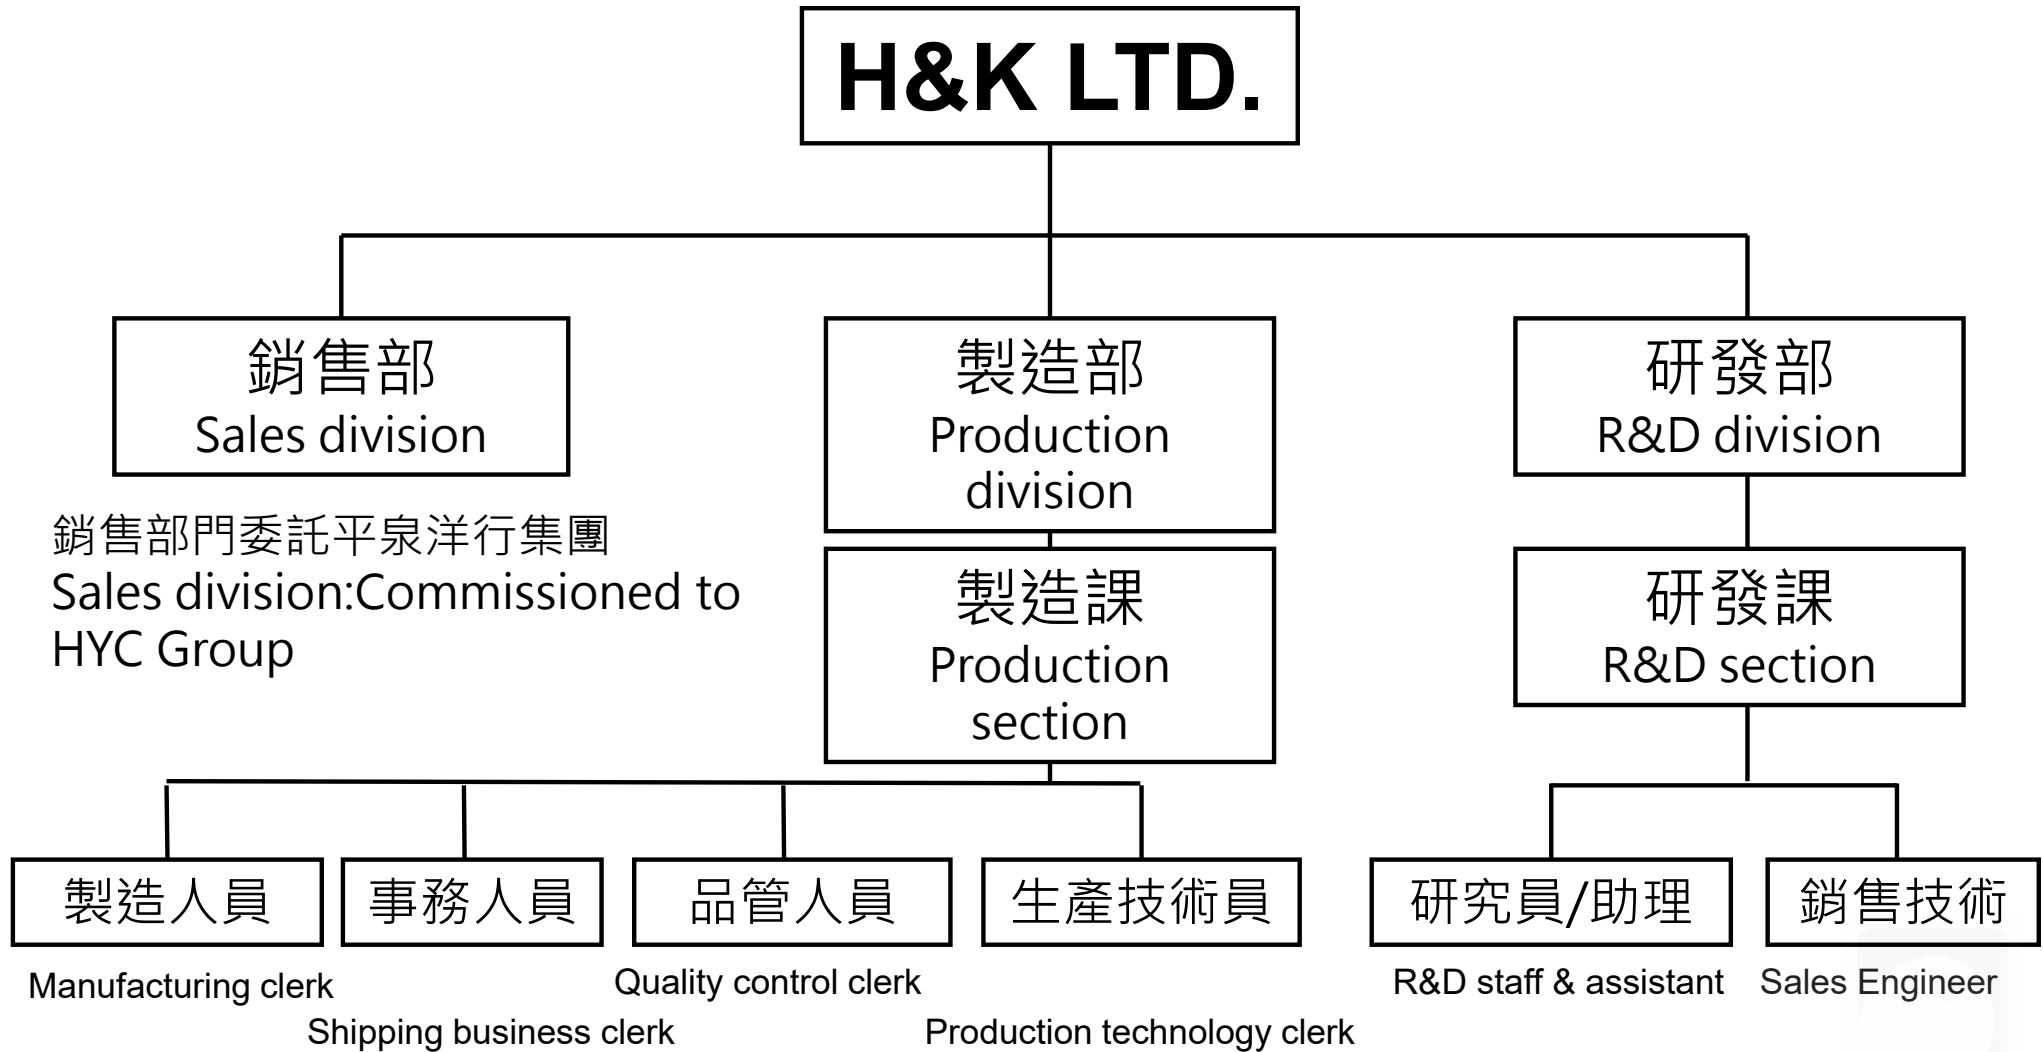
H&K LTD.

銷售部
Sales division

製造部
Production division

研發部
R&D division

銷售部門委託平泉洋行集團
Sales division:Commissioned to HYC Group

製造課
Production section

研發課
R&D section

製造人員

事務人員

品管人員

生產技術員

研究員/助理

銷售技術

Manufacturing clerk

Shipping business clerk

Quality control clerk

Production technology clerk

R&D staff & assistant

Sales Engineer